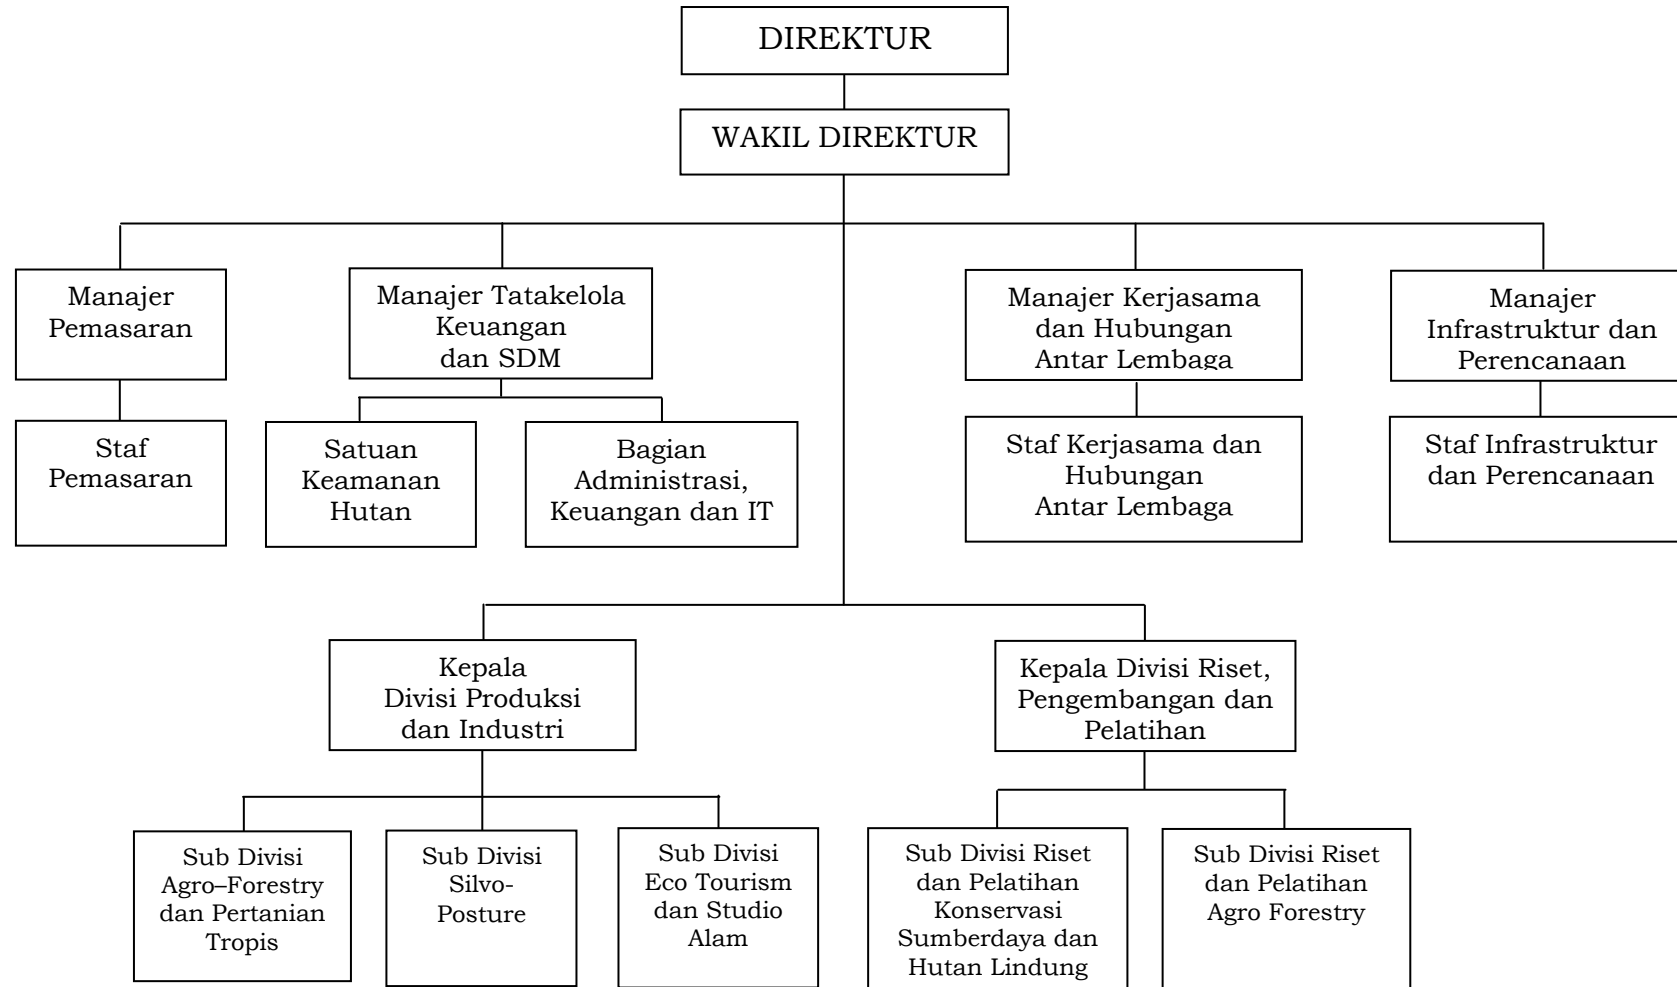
DIREKTUR

WAKIL DIREKTUR

Manajer Pemasaran

Staf Pemasaran

Manajer Tatakelola Keuangan dan SDM

Satuan Keamanan Hutan

Bagian Administrasi, Keuangan dan IT

Manajer Kerjasama dan Hubungan Antar Lembaga

Staf Kerjasama dan Hubungan Antar Lembaga

Manajer Infrastruktur dan Perencanaan

Staf Infrastruktur dan Perencanaan

Kepala Divisi Produksi dan Industri

Sub Divisi Agro–Forestry dan Pertanian Tropis

Sub Divisi Silvo-Posture

Sub Divisi Eco Tourism dan Studio Alam

Kepala Divisi Riset, Pengembangan dan Pelatihan

Sub Divisi Riset dan Pelatihan Konservasi Sumberdaya dan Hutan Lindung

Sub Divisi Riset dan Pelatihan Agro Forestry